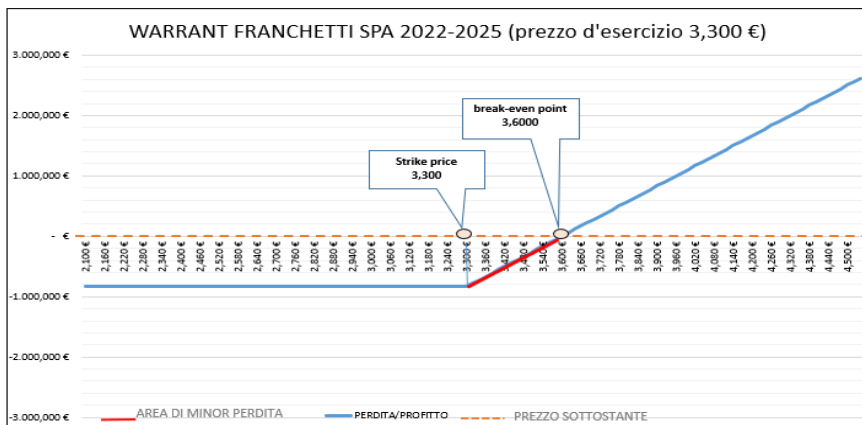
WARRANT FRANCHETTI SPA 2022-2025 (prezzo d'esercizio 3,300 €)

3.000,000 €
2.000,000 €
1.000,000 €
- €
-1.000,000 €
-2.000,000 €
-3.000,000 €

break-even point
3,6000

Strike price
3,300

2,100 €, 2,160 €, 2,220 €, 2,280 €, 2,340 €, 2,400 €, 2,460 €, 2,520 €, 2,580 €, 2,640 €, 2,700 €, 2,760 €, 2,820 €, 2,880 €, 2,940 €, 3,000 €, 3,060 €, 3,120 €, 3,180 €, 3,240 €, 3,300 €, 3,360 €, 3,420 €, 3,480 €, 3,540 €, 3,600 €, 3,660 €, 3,720 €, 3,780 €, 3,840 €, 3,900 €, 3,960 €, 4,020 €, 4,080 €, 4,140 €, 4,200 €, 4,260 €, 4,320 €, 4,380 €, 4,440 €, 4,500 €

AREA DI MINOR PERDITA
PERDITA/PROFITTO
PREZZO SOTTOSTANTE